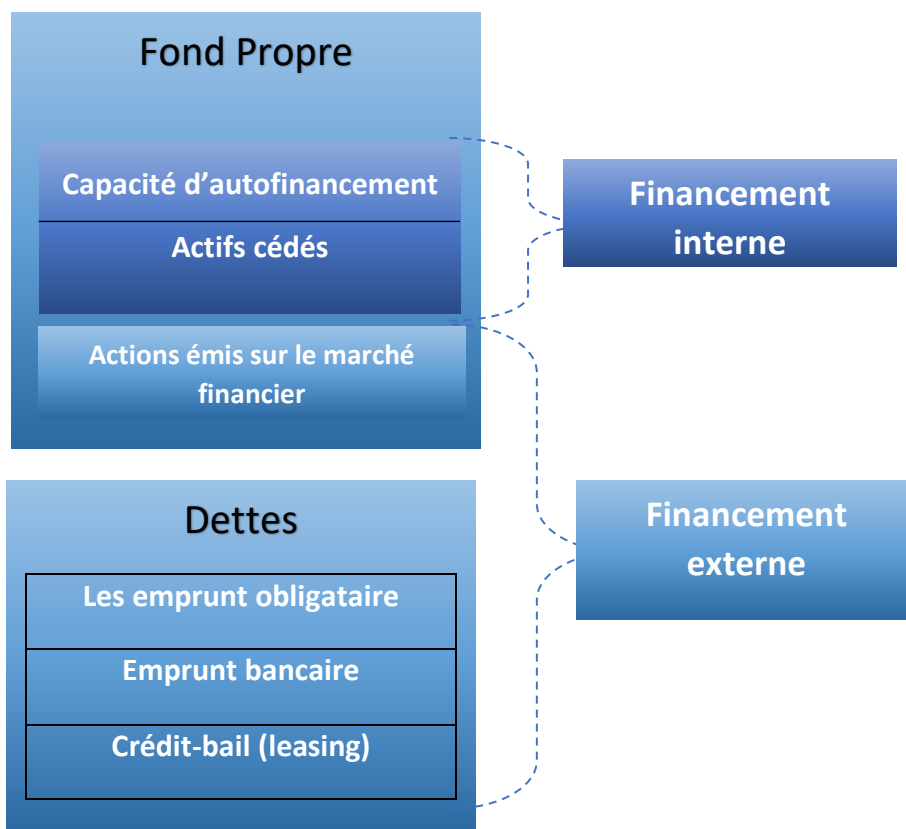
Fond Propre

Capacité d’autofinancement

Actifs cédés

Actions émis sur le marché financier

Financement interne

Dettes

Les emprunt obligataire

Emprunt bancaire

Crédit-bail (leasing)

Financement externe